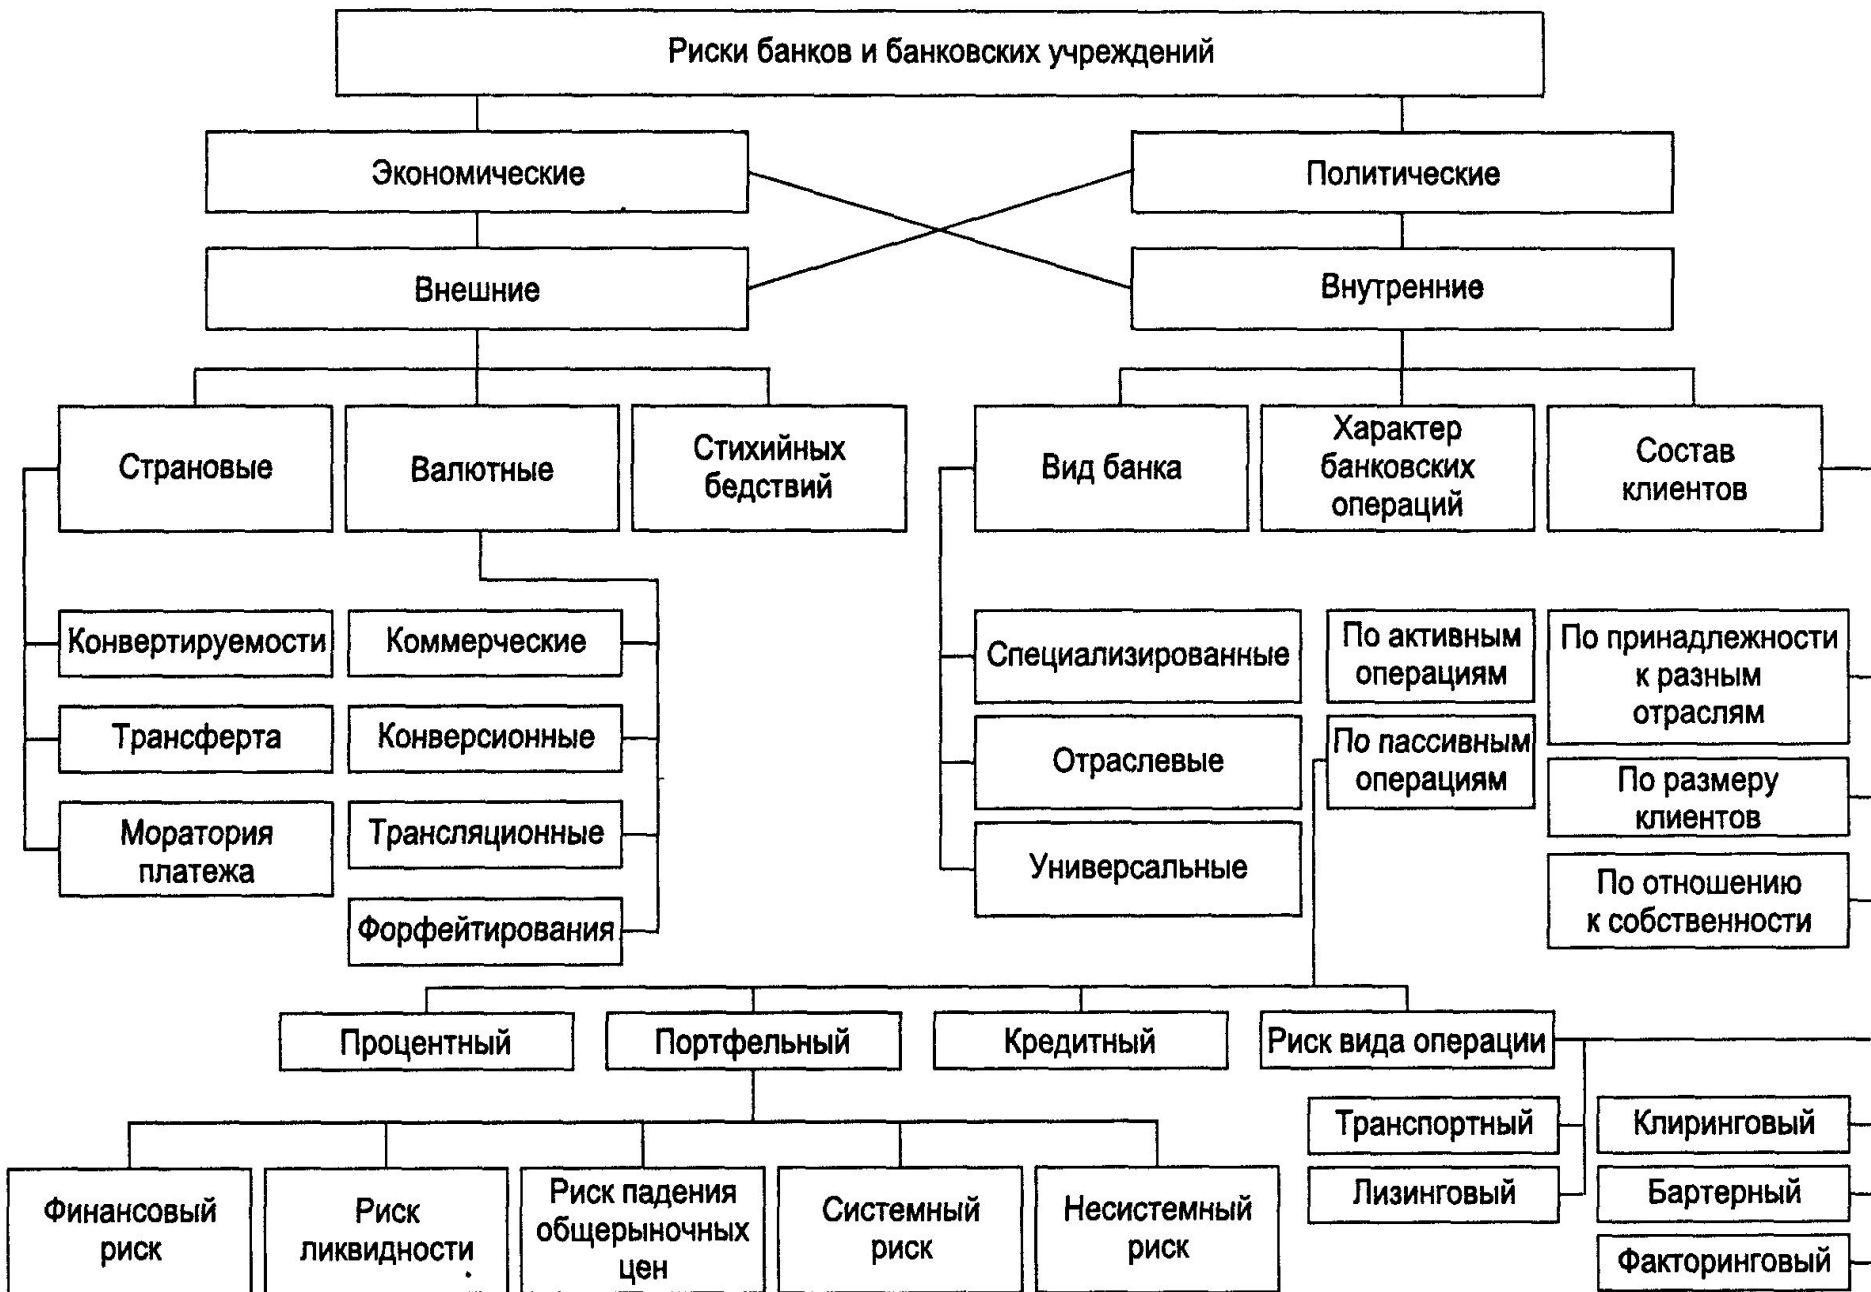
Риски банков и банковских учреждений

Экономические

Политические

Внешние

Внутренние

Страновые

Валютные

Стихийных бедствий

Вид банка

Характер банковских операций

Состав клиентов

Конвертируемости

Трансферта

Моратория платежа

Коммерческие

Конверсионные

Трансляционные

Форфейтирования

Специализированные

Отраслевые

Универсальные

По активным операциям

По пассивным операциям

По принадлежности к разным отраслям

По размеру клиентов

По отношению к собственности

Процентный

Портфельный

Кредитный

Риск вида операции

Финансовый риск

Риск ликвидности

Риск падения общерыночных цен

Системный риск

Несистемный риск

Транспортный

Лизинговый

Клиринговый

Бартерный

Факторинговый